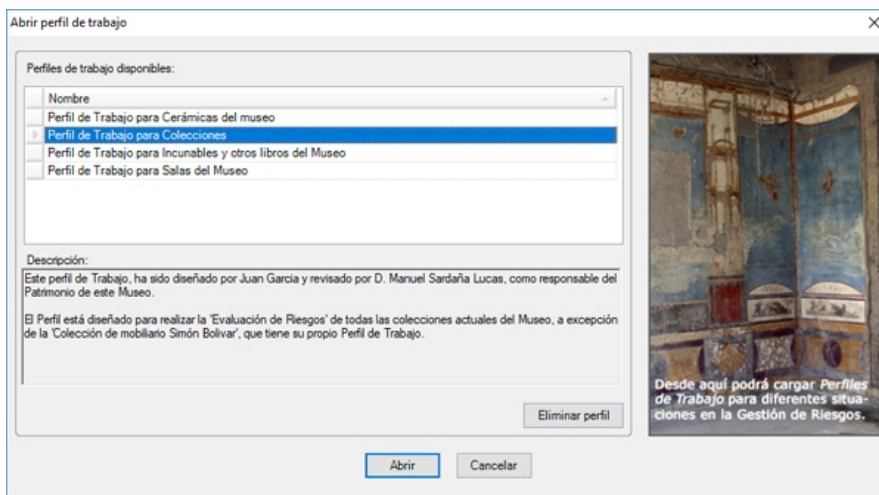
Abrir perfil de trabajo

Perfiles de trabajo disponibles:

| Nombre |
|---|
| Perfil de Trabajo para Cerámicas del museo |
| Perfil de Trabajo para Colecciones |
| Perfil de Trabajo para Incunables y otros libros del Museo |
| Perfil de Trabajo para Salas del Museo |

Descripción:

Este perfil de Trabajo, ha sido diseñado por Juan Garcia y revisado por D. Manuel Sardaña Lucas, como responsable del Patrimonio de este Museo.

El Perfil está diseñado para realizar la 'Evaluación de Riesgos' de todas las colecciones actuales del Museo, a excepción de la 'Colección de mobiliario Simón Bolivar', que tiene su propio Perfil de Trabajo.

Eliminar perfil

Desde aquí podrá cargar Perfiles de Trabajo para diferentes situaciones en la Gestión de Riesgos.

Abrir

Cancelar